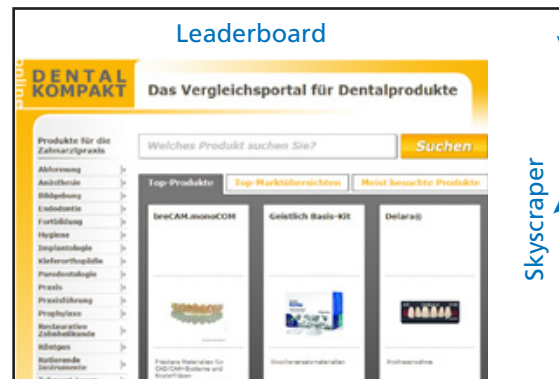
Leaderboard

DENTAL KOMPAKT

Das Vergleichsportal für Dentalprodukte

Produkte für die Zahnarztpraxis

Welches Produkt suchen Sie?

Suchen

Abformung
Anästhesie
Bildgebung
Endodontie
Fortbildung
Hygiene
Implantologie
Kieferorthopädie
Parodontologie
Praxis
Praxisführung
Prophylaxe
Restaurative Zahnheilkunde
Röntgen
Rotierende Instrumente

Top-Produkte | Top-Marktübersichten | Meist besuchte Produkte

breCAM.monoCOM

Geistlich Basis-Kit

Delara®

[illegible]

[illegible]

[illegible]

Skyscraper